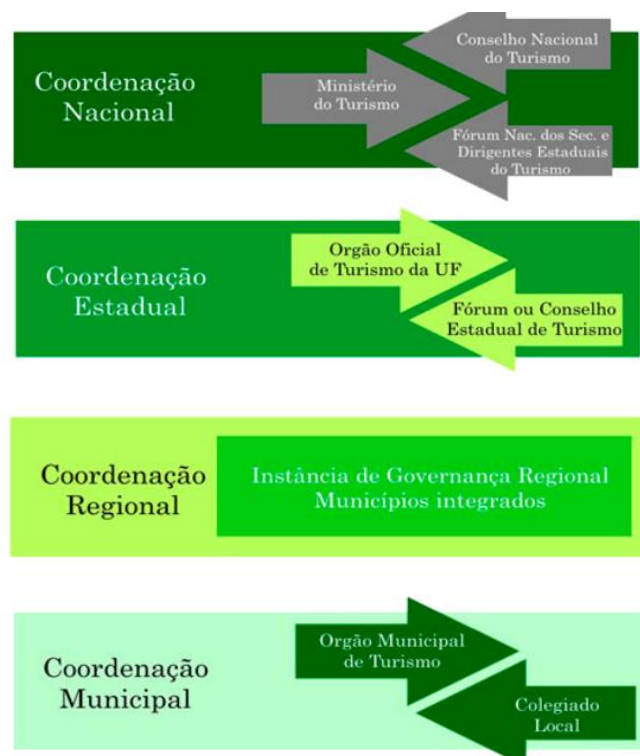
Coordenação Nacional

Conselho Nacional do Turismo

Ministério do Turismo

Fórum Nac. dos Sec. e Dirigentes Estaduais do Turismo

Coordenação Estadual

Orgão Oficial de Turismo da UF

Fórum ou Conselho Estadual de Turismo

Coordenação Regional

Instância de Governança Regional
Municípios integrados

Coordenação Municipal

Orgão Municipal de Turismo

Colegiado Local